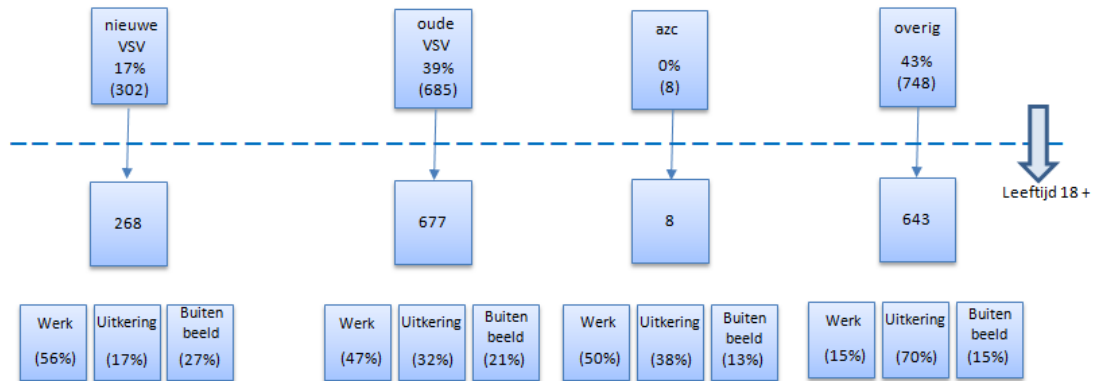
nieuwe VSV 17% (302)

oude VSV 39% (685)

azc 0% (8)

overig 43% (748)

Leeftijd 18 +

268

677

8

643

Werk (56%)

Uitkering (17%)

Buiten beeld (27%)

Werk (47%)

Uitkering (32%)

Buiten beeld (21%)

Werk (50%)

Uitkering (38%)

Buiten beeld (13%)

Werk (15%)

Uitkering (70%)

Buiten beeld (15%)